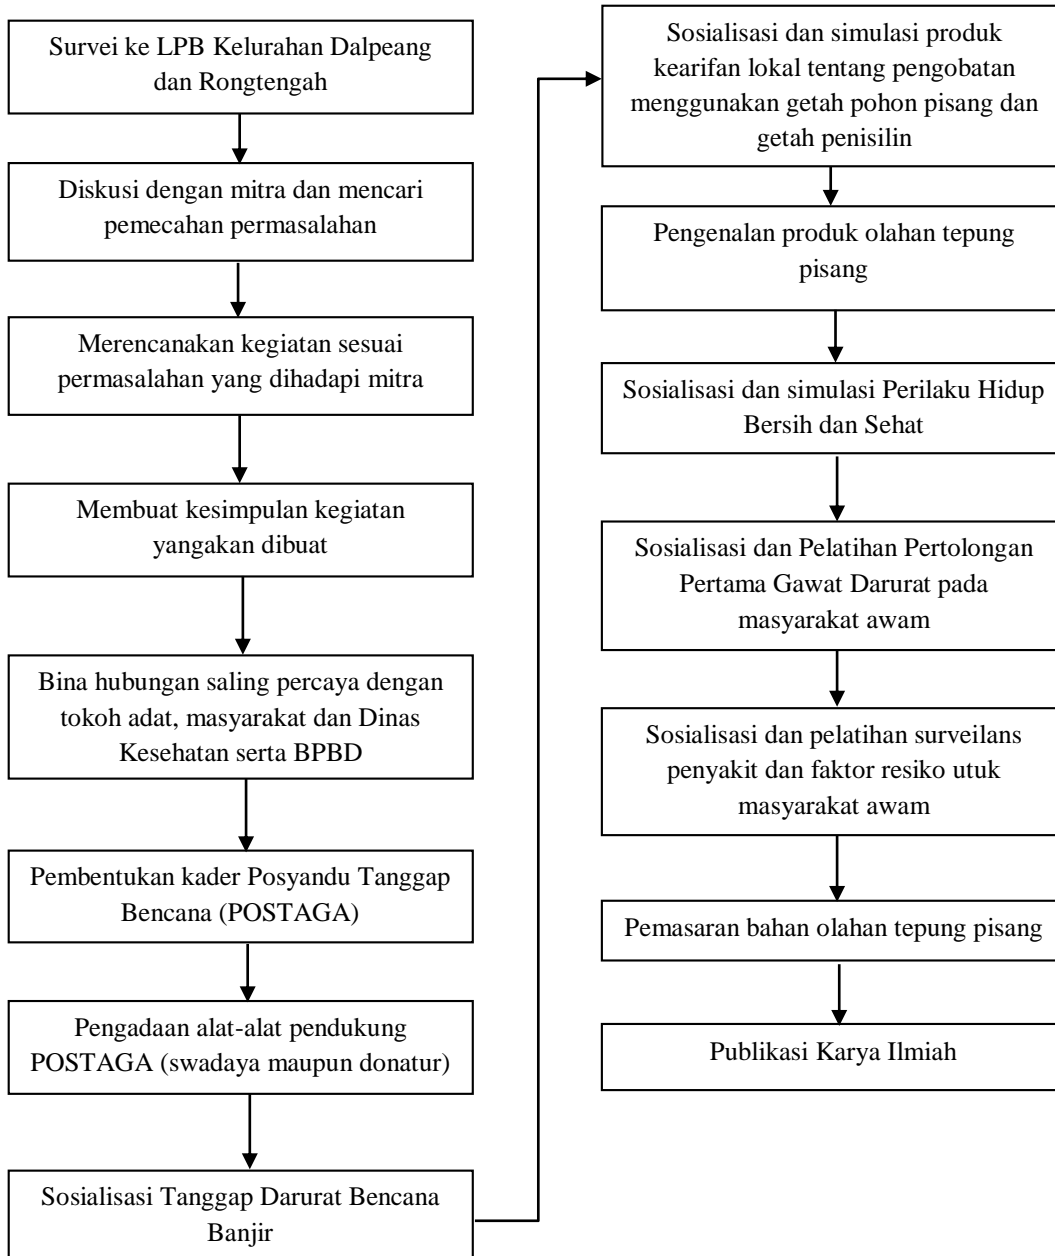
Survei ke LPB Kelurahan Dalpeang dan Rongtengah

Diskusi dengan mitra dan mencari pemecahan permasalahan

Merencanakan kegiatan sesuai permasalahan yang dihadapi mitra

Membuat kesimpulan kegiatan yangakan dibuat

Bina hubungan saling percaya dengan tokoh adat, masyarakat dan Dinas Kesehatan serta BPBD

Pembentukan kader Posyandu Tanggap Bencana (POSTAGA)

Pengadaan alat-alat pendukung POSTAGA (swadaya maupun donatur)

Sosialisasi Tanggap Darurat Bencana Banjir

Sosialisasi dan simulasi produk kearifan lokal tentang pengobatan menggunakan getah pohon pisang dan getah penisilin

Pengenalan produk olahan tepung pisang

Sosialisasi dan simulasi Perilaku Hidup Bersih dan Sehat

Sosialisasi dan Pelatihan Pertolongan Pertama Gawat Darurat pada masyarakat awam

Sosialisasi dan pelatihan surveilans penyakit dan faktor resiko utuk masyarakat awam

Pemasaran bahan olahan tepung pisang

Publikasi Karya Ilmiah